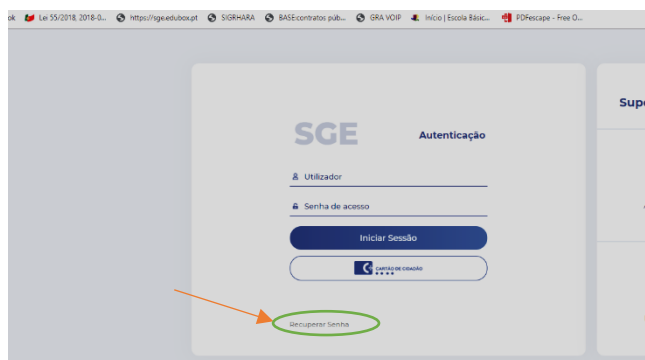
ok Lei 55/2018, 2018-0... https://sge.edubox.pt SIGRHARA BASE:contratos púb... GRA VOIP Início | Escola Básic... PDFescape - Free O...

SGE Autenticação

Utilizador

Senha de acesso

Iniciar Sessão

CARTÃO DE CIDADÃO

Recuperar Senha

Supe